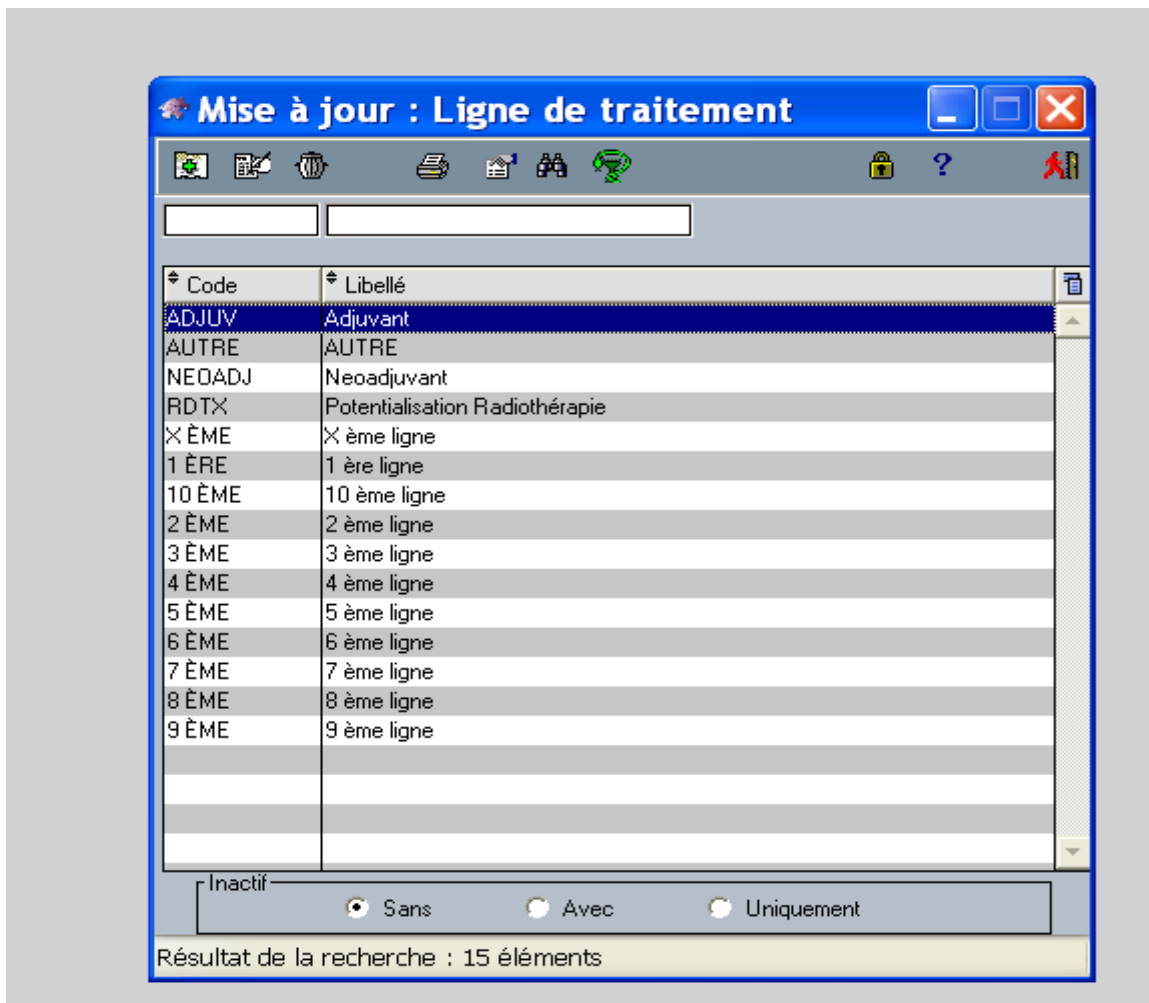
Mise à jour : Ligne de traitement

?

| Code | Libellé |
|---|---|
| ADJUV | Adjuvant |
| AUTRE | AUTRE |
| NEOADJ | Neoadjuvant |
| RDTX | Potentialisation Radiothérapie |
| X ÈME | X ème ligne |
| 1 ÈRE | 1 ère ligne |
| 10 ÈME | 10 ème ligne |
| 2 ÈME | 2 ème ligne |
| 3 ÈME | 3 ème ligne |
| 4 ÈME | 4 ème ligne |
| 5 ÈME | 5 ème ligne |
| 6 ÈME | 6 ème ligne |
| 7 ÈME | 7 ème ligne |
| 8 ÈME | 8 ème ligne |
| 9 ÈME | 9 ème ligne |

Inactif
Sans
Avec
Uniquement

Résultat de la recherche : 15 éléments